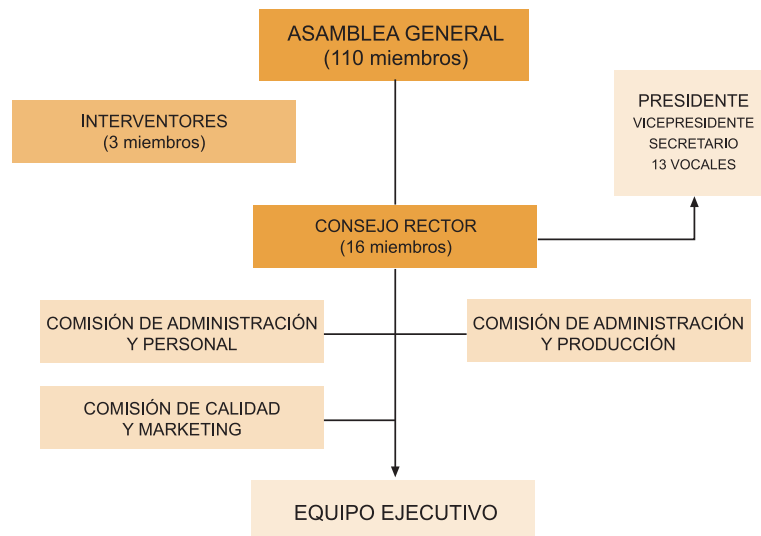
ASAMBLEA GENERAL
(110 miembros)

INTERVENTORES
(3 miembros)

PRESIDENTE
VICEPRESIDENTE
SECRETARIO
13 VOCALES

CONSEJO RECTOR
(16 miembros)

COMISIÓN DE ADMINISTRACIÓN Y PERSONAL

COMISIÓN DE ADMINISTRACIÓN Y PRODUCCIÓN

COMISIÓN DE CALIDAD Y MARKETING

EQUIPO EJECUTIVO